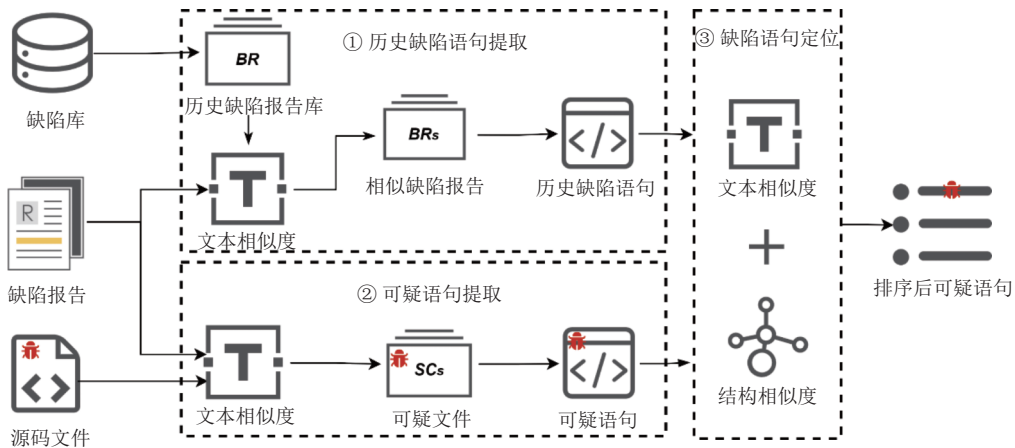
缺陷库

BR
历史缺陷报告库

① 历史缺陷语句提取

T
文本相似度

BRs
相似缺陷报告

</>
历史缺陷语句

R

缺陷报告

② 可疑语句提取

T
文本相似度

SCs
可疑文件

</>
可疑语句

</>
源码文件

③ 缺陷语句定位

T
文本相似度

+

结构相似度

排序后可疑语句